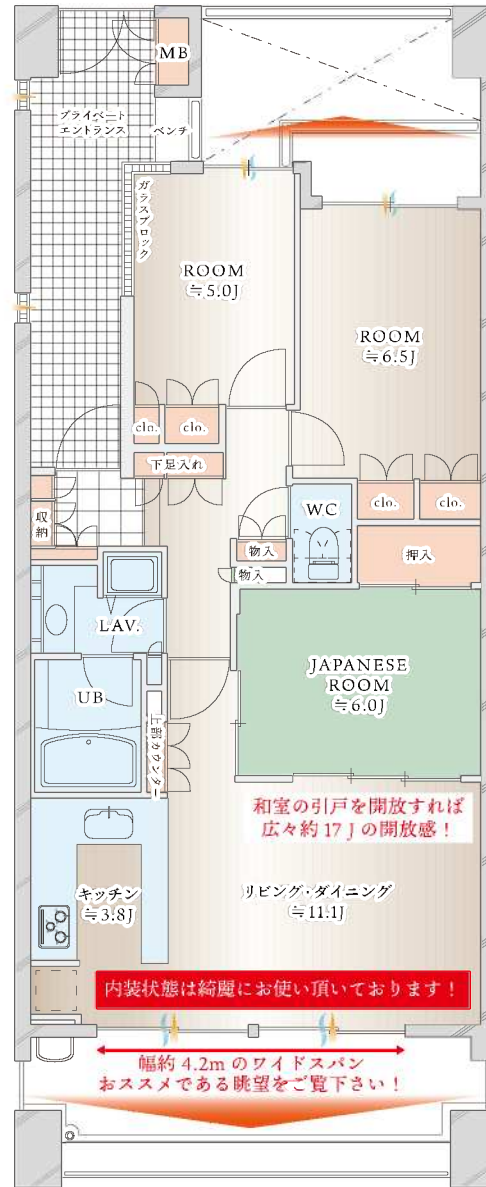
MB

プライベートエントランス

ベンチ

ガラスブロック

ROOM
≒5.0J

ROOM
≒6.5J

clo.

clo.

下足入れ

clo.

clo.

WC

収納

物入

物入

押入

LAV.

UB

上部カウンター

JAPANESE ROOM
≒6.0J

和室の引戸を開放すれば
広々約 17 J の開放感！

キッチン
≒3.8J

リビング・ダイニング
≒11.1J

内装状態は綺麗にお使い頂いております！

幅約 4.2m のワイドスパン
おススメである眺望をご覧下さい！